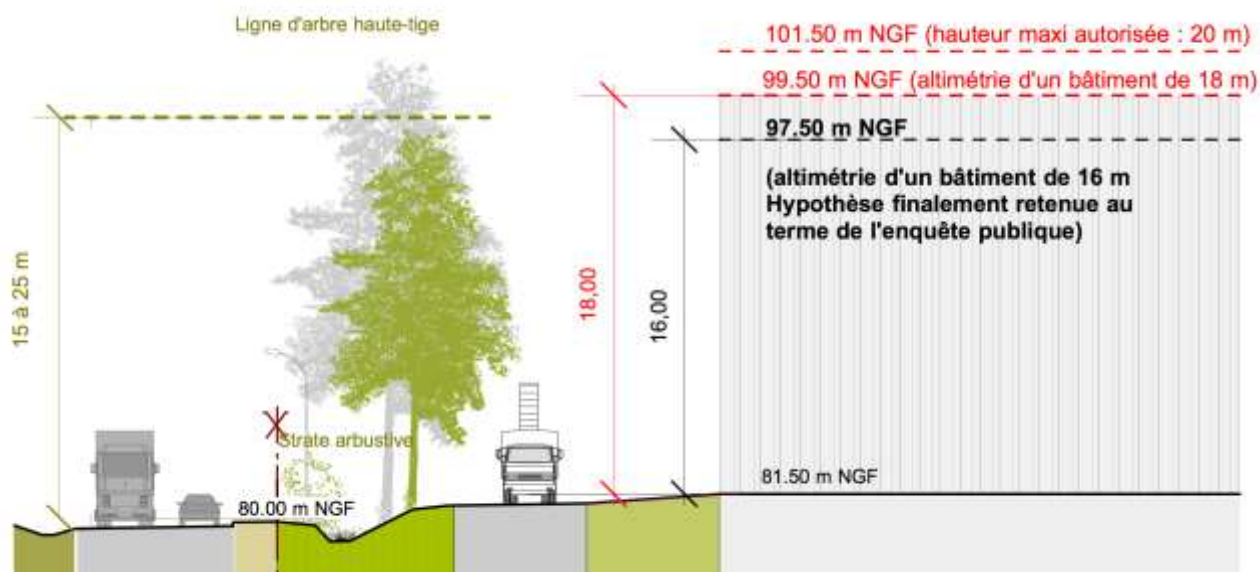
Ligne d'arbre haute-tige

101.50 m NGF (hauteur maxi autorisée : 20 m)

99.50 m NGF (altimétrie d'un bâtiment de 18 m)

97.50 m NGF

(altimétrie d'un bâtiment de 16 m Hypothèse finalement retenue au terme de l'enquête publique)

15 à 25 m

18,00

16,00

Strate arbustive

80.00 m NGF

81.50 m NGF